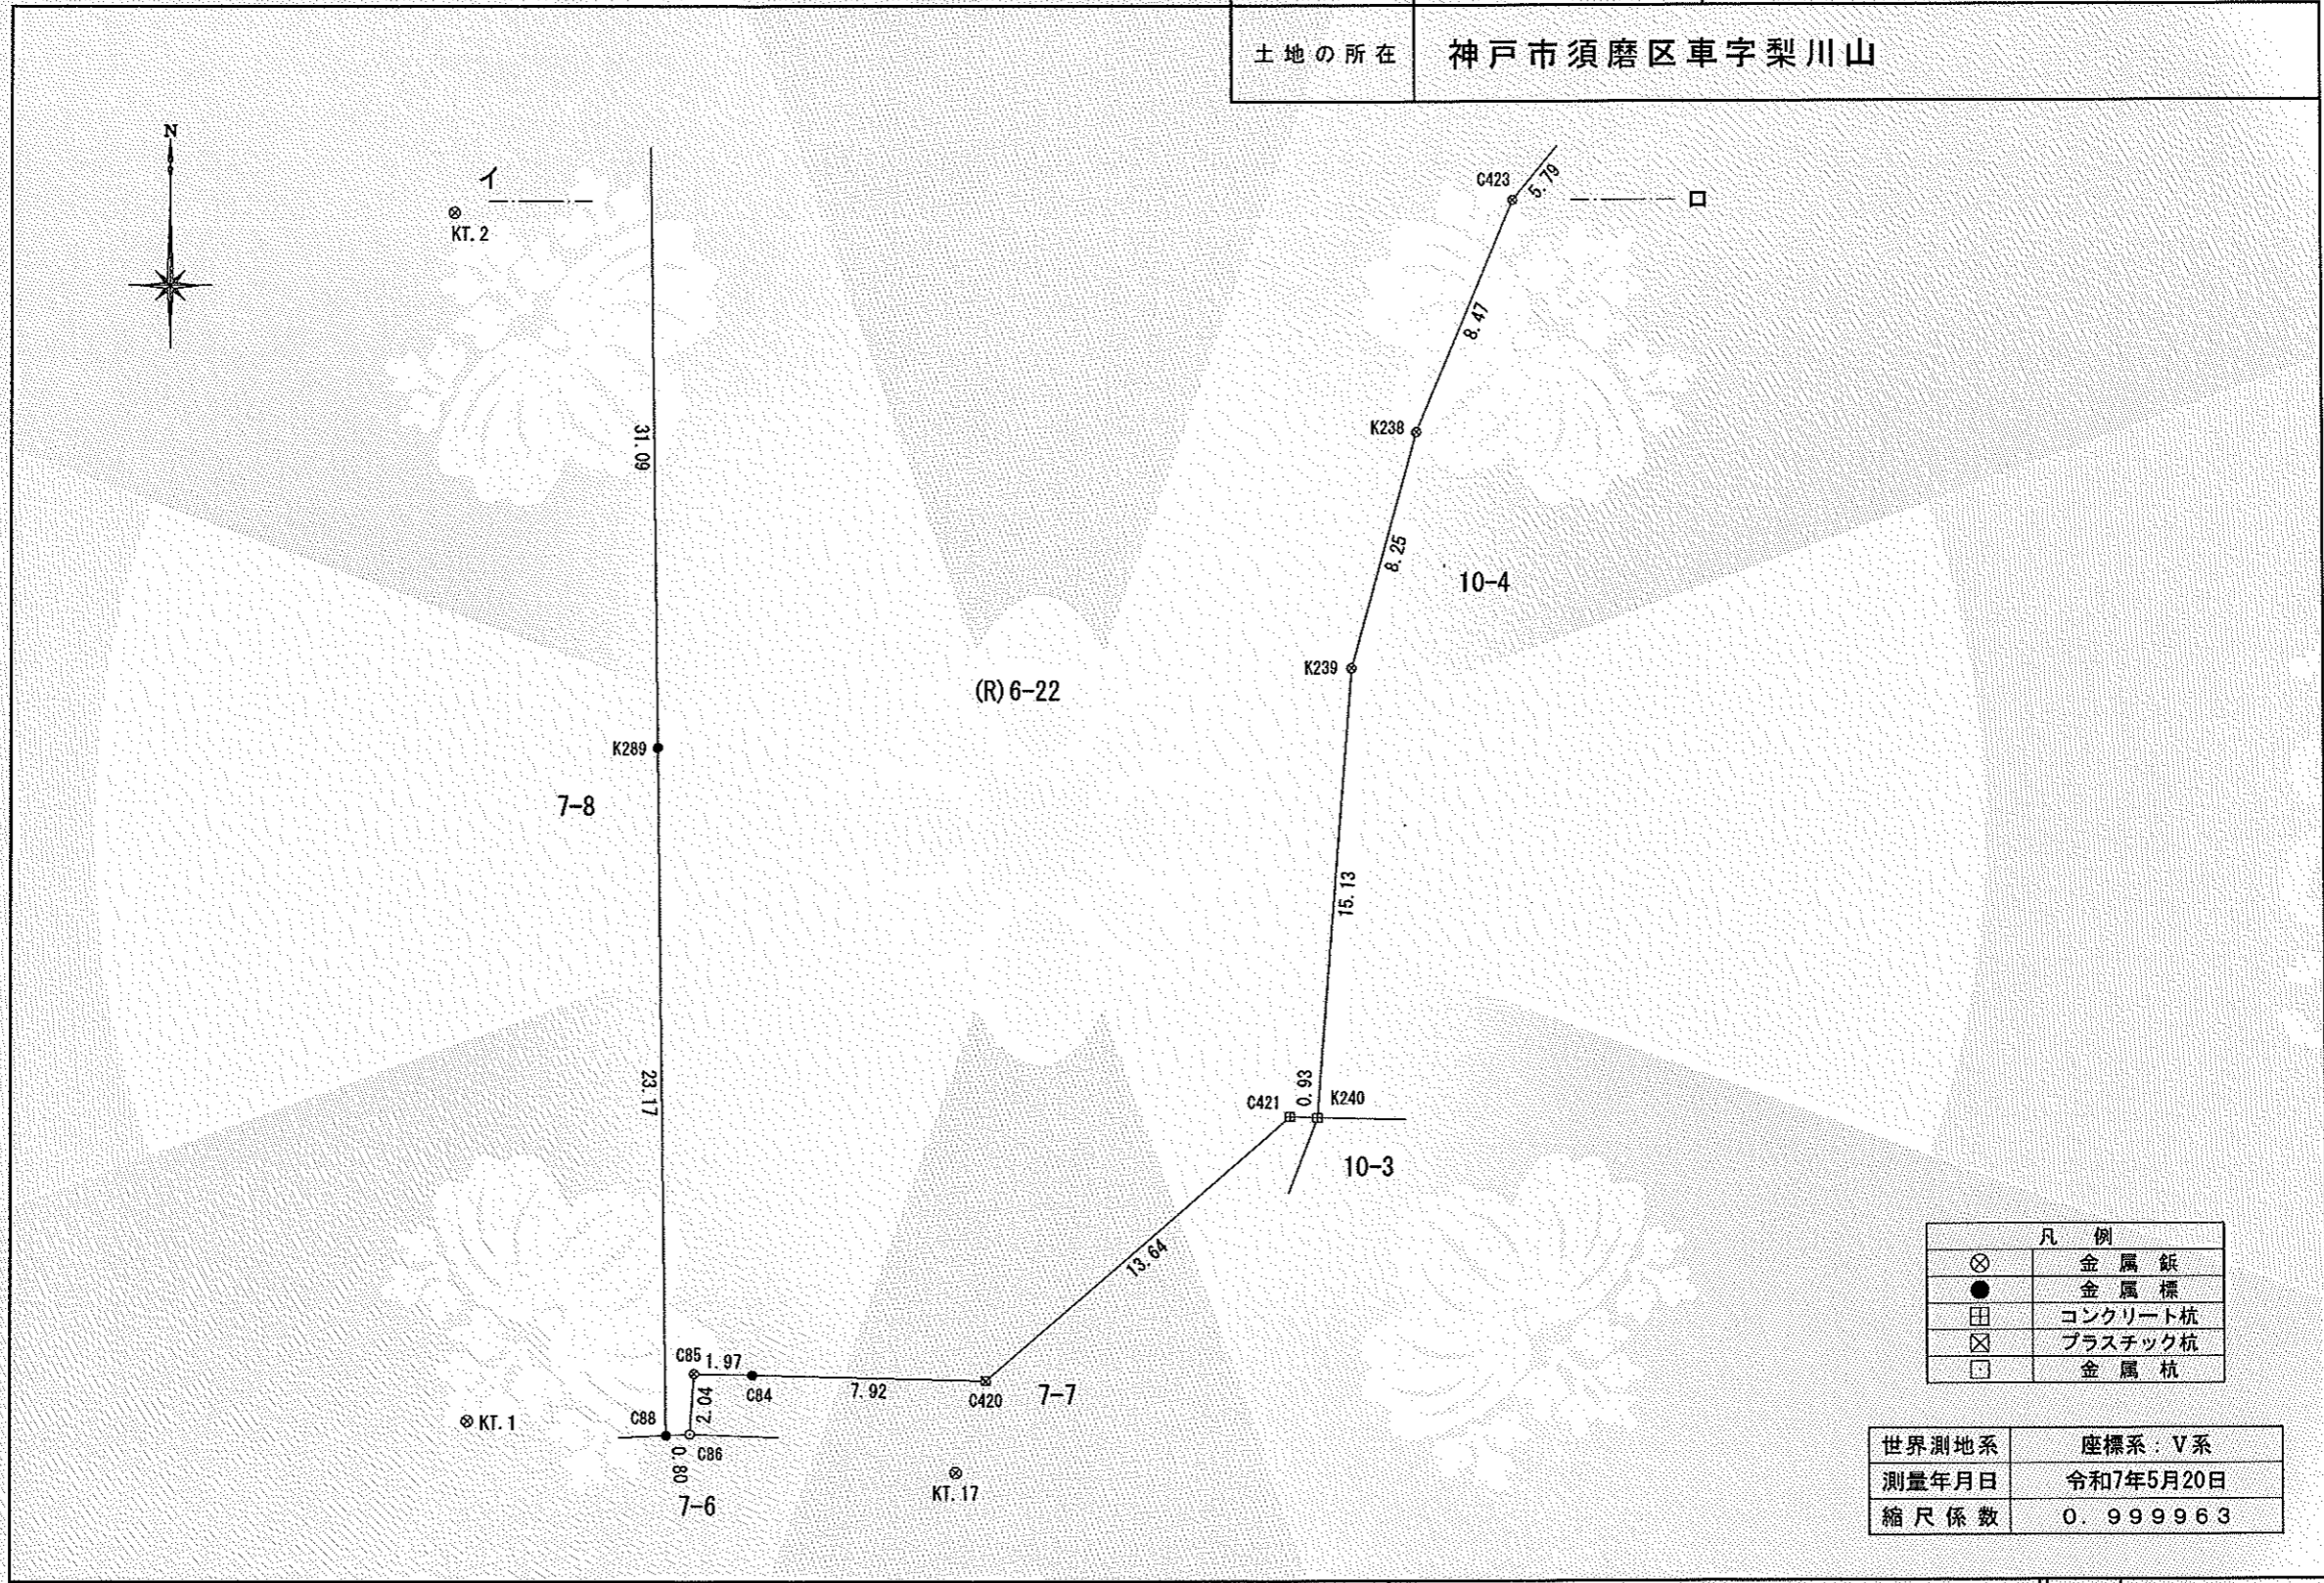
| 土地の所在 | 神戸市須磨区車字梨川山 |
|---|---|

N

イ

ロ

KT. 2

C423

5.79

8.47

K238

31.09

8.25

10-4

K239

(R) 6-22

K289

7-8

15.13

23.17

0.93

C421

K240

10-3

13.64

C85

1.97

C84

7.92

C420

7-7

2.04

KT. 1

C88

C86

0.80

KT. 17

7-6

| 凡　例 | |
|---|---|
| ⊗ | 金　属　鋲 |
| ● | 金　属　標 |
| ⊞ | コンクリート杭 |
| ⊠ | プラスチック杭 |
| ⊡ | 金　属　杭 |

| 世界測地系 | 座標系：Ⅴ系 |
|---|---|
| 測量年月日 | 令和7年5月20日 |
| 縮尺係数 | 0．999963 |